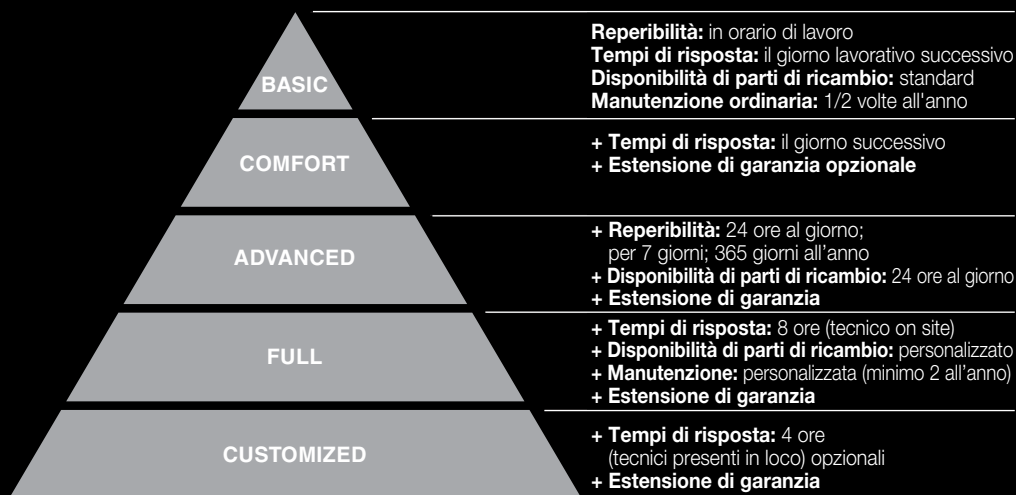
BASIC

Reperibilità: in orario di lavoro
Tempi di risposta: il giorno lavorativo successivo
Disponibilità di parti di ricambio: standard
Manutenzione ordinaria: 1/2 volte all'anno

COMFORT

+ Tempi di risposta: il giorno successivo
+ Estensione di garanzia opzionale

ADVANCED

+ Reperibilità: 24 ore al giorno; per 7 giorni; 365 giorni all'anno
+ Disponibilità di parti di ricambio: 24 ore al giorno
+ Estensione di garanzia

FULL

+ Tempi di risposta: 8 ore (tecnico on site)
+ Disponibilità di parti di ricambio: personalizzato
+ Manutenzione: personalizzata (minimo 2 all'anno)
+ Estensione di garanzia

CUSTOMIZED

+ Tempi di risposta: 4 ore (tecnici presenti in loco) opzionali
+ Estensione di garanzia